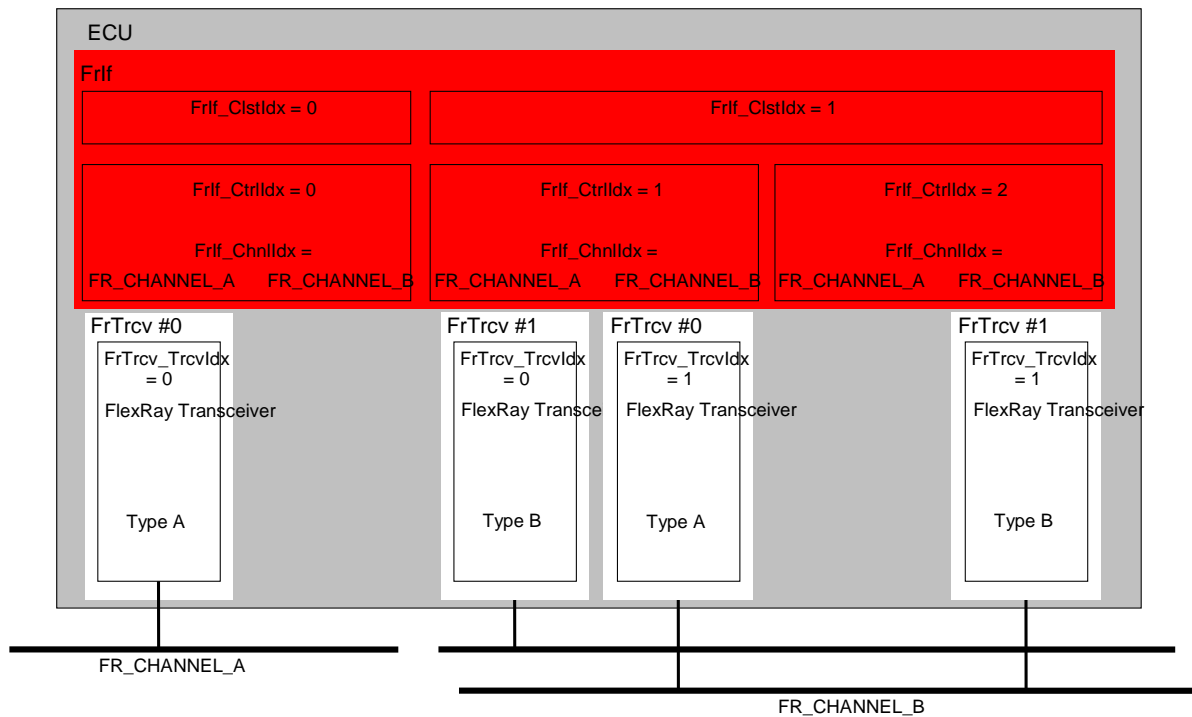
ECU

FrIf

FrIf_ClstIdx = 0

FrIf_ClstIdx = 1

FrIf_CtrlIdx = 0

FrIf_ChnlIdx =
FR_CHANNEL_A FR_CHANNEL_B

FrIf_CtrlIdx = 1

FrIf_ChnlIdx =
FR_CHANNEL_A FR_CHANNEL_B

FrIf_CtrlIdx = 2

FrIf_ChnlIdx =
FR_CHANNEL_A FR_CHANNEL_B

FrTrcv #0
FrTrcv_TrcvIdx = 0
FlexRay Transceiver
Type A

FrTrcv #1
FrTrcv_TrcvIdx = 0
FlexRay Transce
Type B

FrTrcv #0
FrTrcv_TrcvIdx = 1
FlexRay Transceiver
Type A

FrTrcv #1
FrTrcv_TrcvIdx = 1
FlexRay Transceiver
Type B

FR_CHANNEL_A

FR_CHANNEL_B